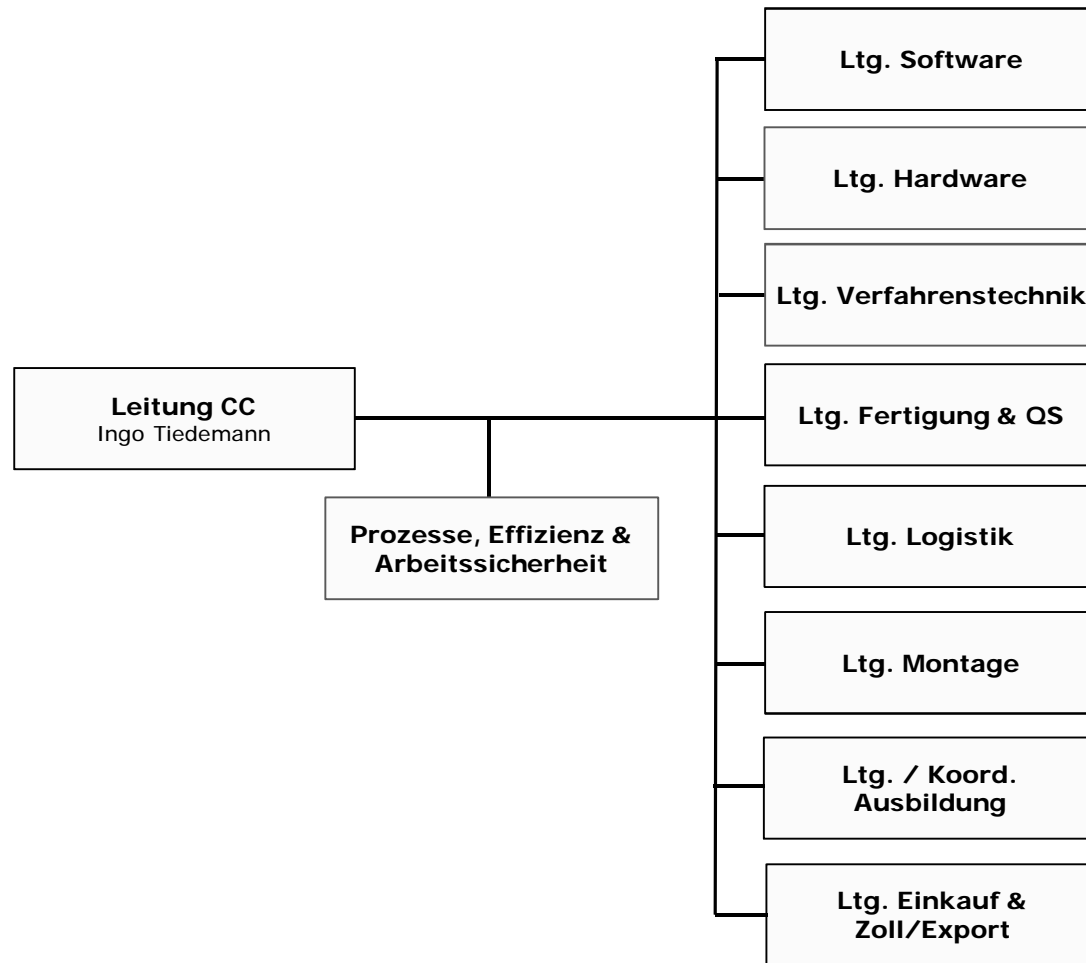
Leitung CC
Ingo Tiedemann

Prozesse, Effizienz & Arbeitssicherheit

Ltg. Software

Ltg. Hardware

Ltg. Verfahrenstechnik

Ltg. Fertigung & QS

Ltg. Logistik

Ltg. Montage

Ltg. / Koord. Ausbildung

Ltg. Einkauf & Zoll/Export